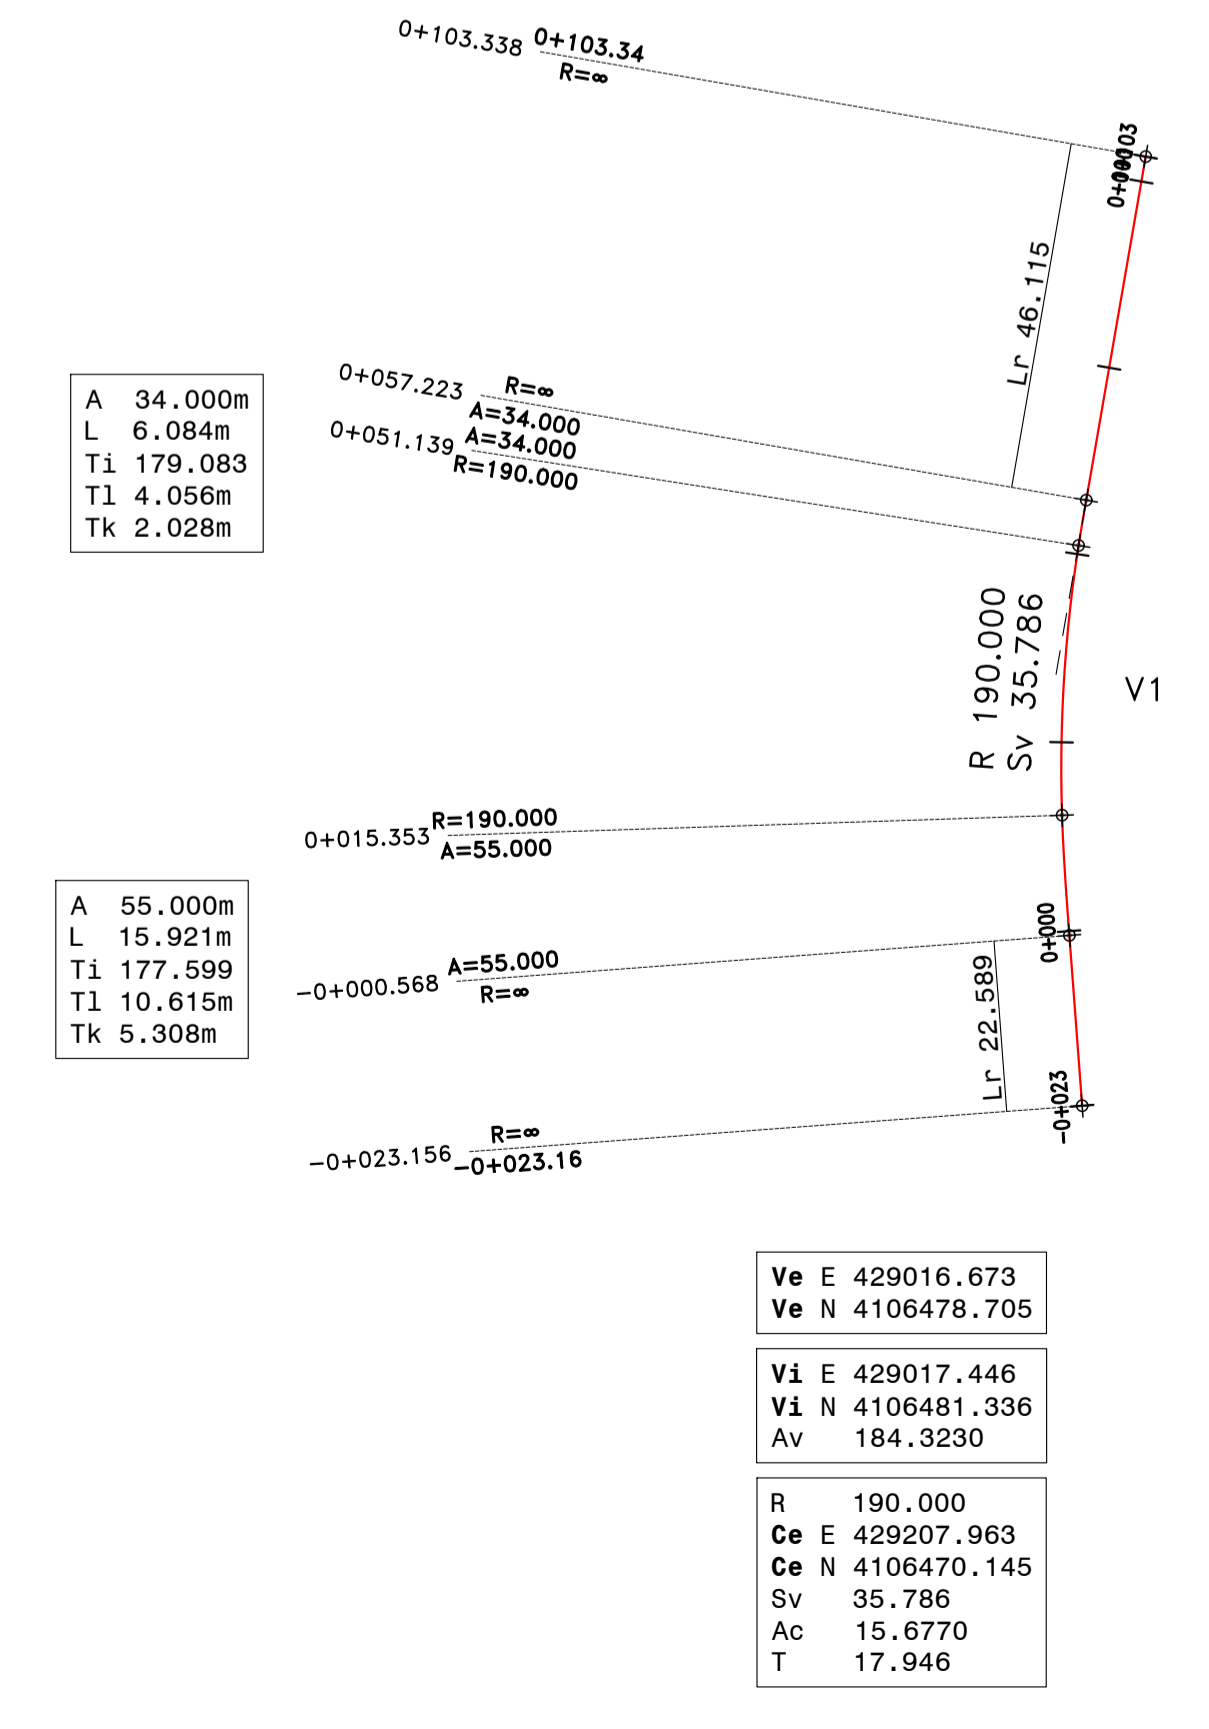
0+103.338 0+103.34
R=∞

0+103

Lr 46.115

A 34.000m
L 6.084m
Ti 179.083
Tl 4.056m
Tk 2.028m

0+057.223 R=∞
A=34.000
0+051.139 A=34.000
R=190.000

R 190.000
Sv 35.786

V1

0+015.353 R=190.000
A=55.000

A 55.000m
L 15.921m
Ti 177.599
Tl 10.615m
Tk 5.308m

0+000

-0+000.568 A=55.000
R=∞

Lr 22.589

-0+023

R=∞
-0+023.156 -0+023.16

| Ve | E | 429016.673 |
|---|---|---|
| Ve | N | 4106478.705 |

| Vi | E | 429017.446 |
|---|---|---|
| Vi | N | 4106481.336 |
| Av | | 184.3230 |

| R | | 190.000 |
|---|---|---|
| Ce | E | 429207.963 |
| Ce | N | 4106470.145 |
| Sv | | 35.786 |
| Ac | | 15.6770 |
| T | | 17.946 |